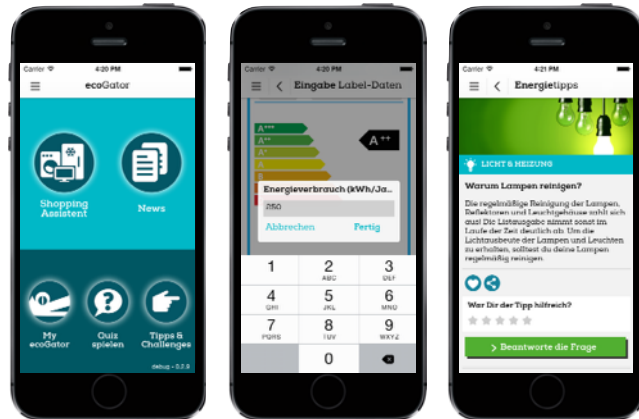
Carrier 4:20 PM

ecoGator

Shopping Assistent

News

My ecoGator

Quiz spielen

Tipps & Challenges

debug - 0.2.9

Carrier 4:20 PM

Eingabe Label-Daten

A+++
A++
A+

A++

Energieverbrauch (kWh/Ja...

250

Abbrechen Fertig

1
2 ABC
3 DEF
4 GHI
5 JKL
6 MNO
7 PQRS
8 TUV
9 WXYZ
0

Carrier 4:21 PM

Energietipps

LICHT & HEIZUNG

Warum Lampen reinigen?

Die regelmäßige Reinigung der Lampen, Reflektoren und Leuchtgehäuse zahlt sich aus! Die Lichtausgabe nimmt sonst im Laufe der Zeit deutlich ab. Um die Lichtausbeute der Lampen und Leuchten zu erhalten, solltest du deine Lampen regelmäßig reinigen.

War Dir der Tipp hilfreich?

Beantworte die Frage